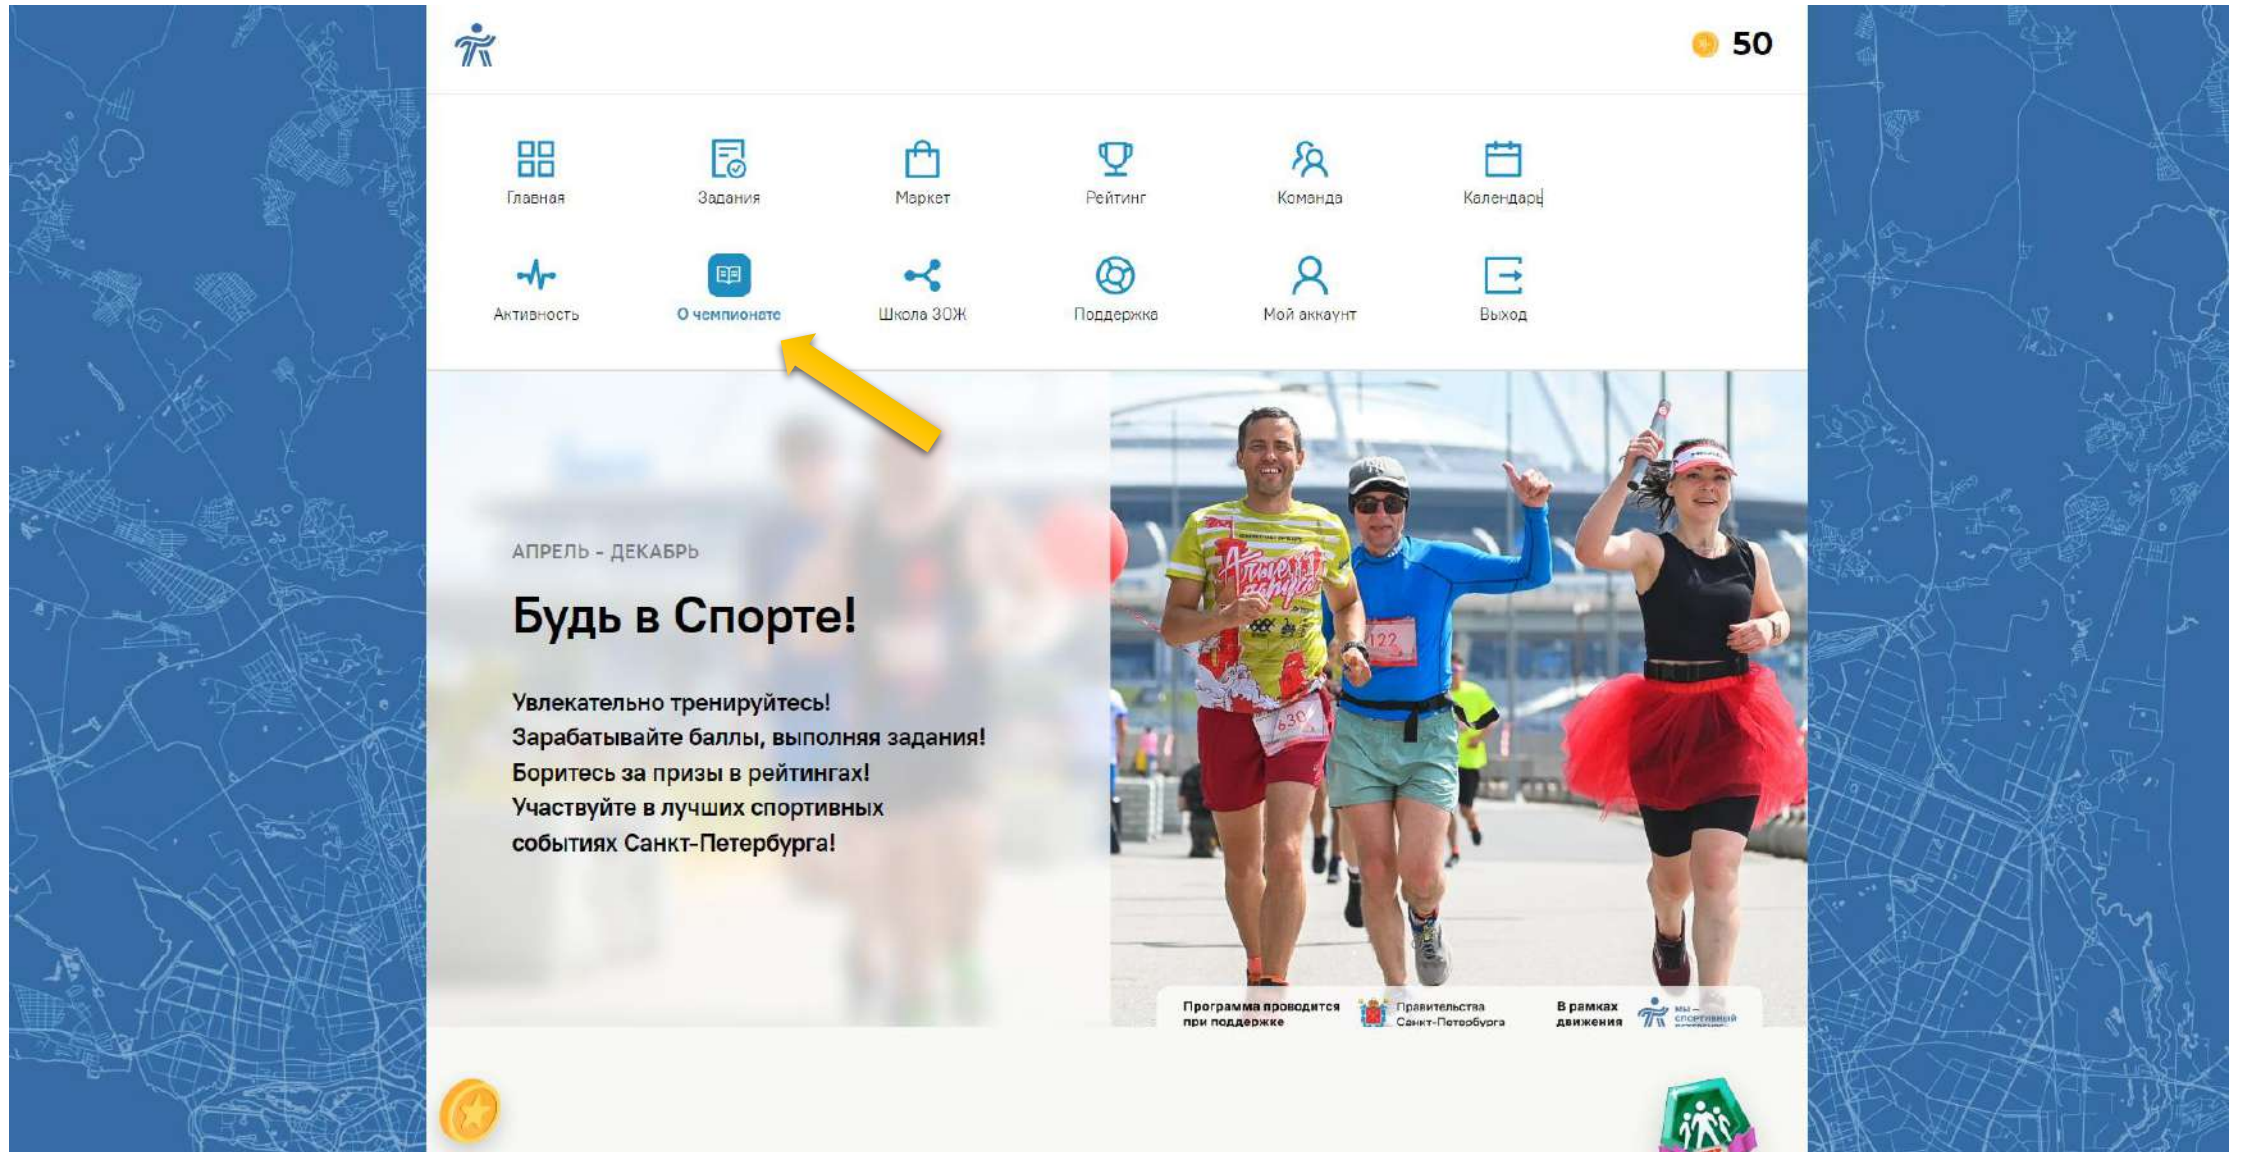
50

Главная
Задания
Маркет
Рейтинг
Команда
Календарь

Активность
О чемпионате
Школа ЗОЖ
Поддержка
Мой аккаунт
Выход

АПРЕЛЬ - ДЕКАБРЬ

Будь в Спорте!

Увлекательно тренируйтесь!
Зарабатывайте баллы, выполняя задания!
Боритесь за призы в рейтингах!
Участвуйте в лучших спортивных событиях Санкт-Петербурга!

Программа проводится при поддержке
Правительства Санкт-Петербурга
В рамках движения
мы — спортивный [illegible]